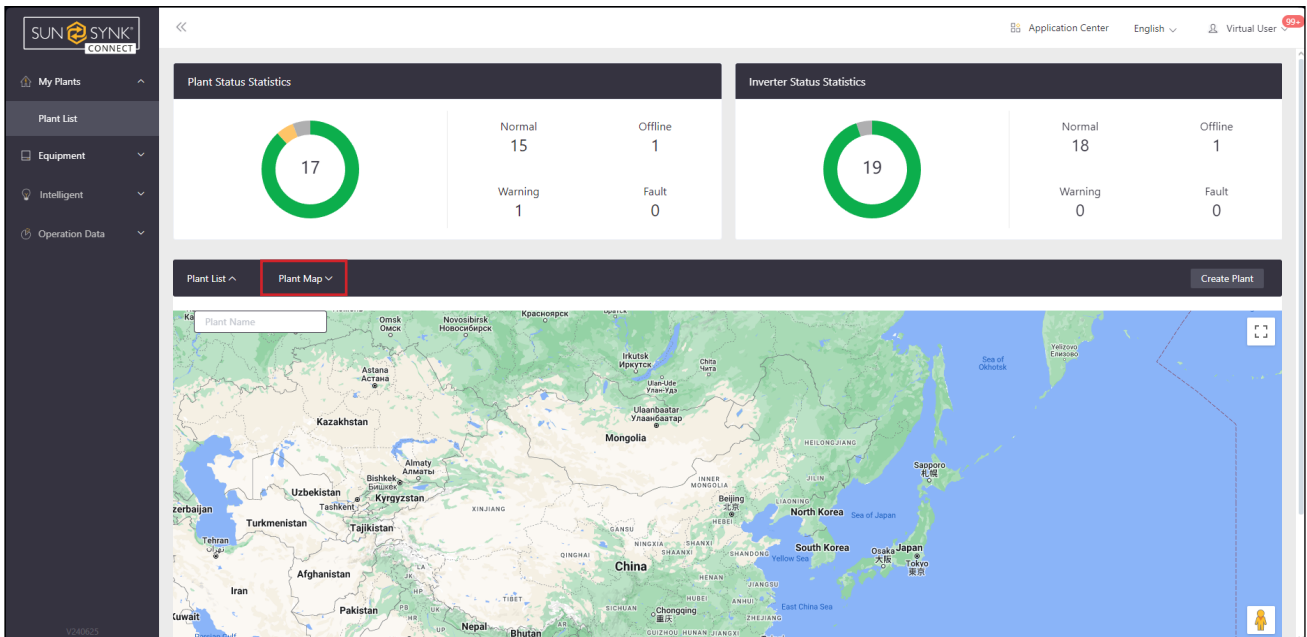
SUN SYNK CONNECT

«

Application Center English Virtual User 99+

My Plants
Plant List
Equipment
Intelligent
Operation Data

V240625

Plant Status Statistics

17

Normal 15
Offline 1
Warning 1
Fault 0

Inverter Status Statistics

19

Normal 18
Offline 1
Warning 0
Fault 0

Plant List Plant Map

Create Plant

Plant Name

Omsk Омск
Novosibirsk Новосибирск
Красноярск
Irkutsk Иркутск
Chita Чита
Ulan-Ude Улан-Удэ
Sea of Okhotsk
Yelizovo Елизово
Astana Астана
Kazakhstan
Ulaanbaatar Улаанбаатар
Mongolia
HEILONGJIANG
Almaty Алматы
Bishkek Бишкек
Kyrgyzstan
Uzbekistan
Tashkent
zerbaijan
Turkmenistan
Tajikistan
XINJIANG
INNER MONGOLIA
JILIN
Sapporo 札幌
Beijing 北京
LIAONING
HEBEI
North Korea
Sea of Japan
Tehran تهران
GANSU
NINGXIA
SHANXI
SHAANXI
SHANDONG
South Korea
Osaka 大阪
Japan
Tokyo 東京
Yellow Sea
QINGHAI
China
HENAN
JIANGSU
Afghanistan
Iran
Pakistan
TIBET
SICHUAN
Chongqing 重庆
HUBEI
ANHUI
East China Sea
ZHEJIANG
Kuwait
Nepal
Bhutan
GUIZHOU
HUNAN
JIANGXI